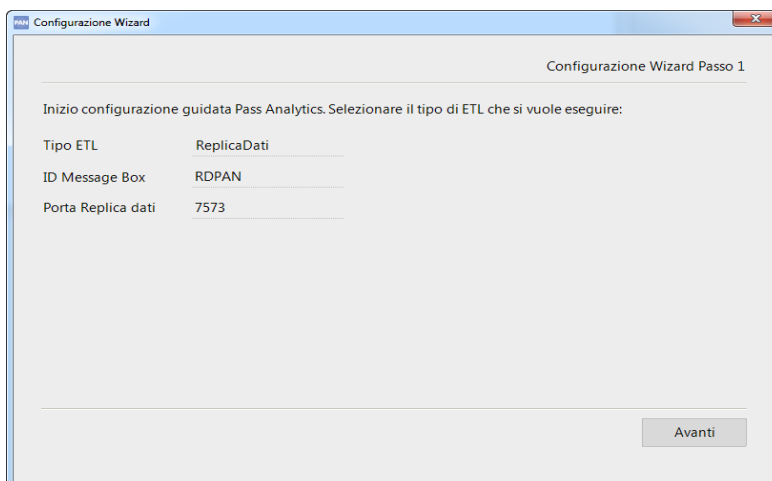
PAN Configurazione Wizard

Configurazione Wizard Passo 1

Inizio configurazione guidata Pass Analytics. Selezionare il tipo di ETL che si vuole eseguire:

| | |
|---|---|
| Tipo ETL | ReplicaDati |
| ID Message Box | RDPAN |
| Porta Replica dati | 7573 |

Avanti